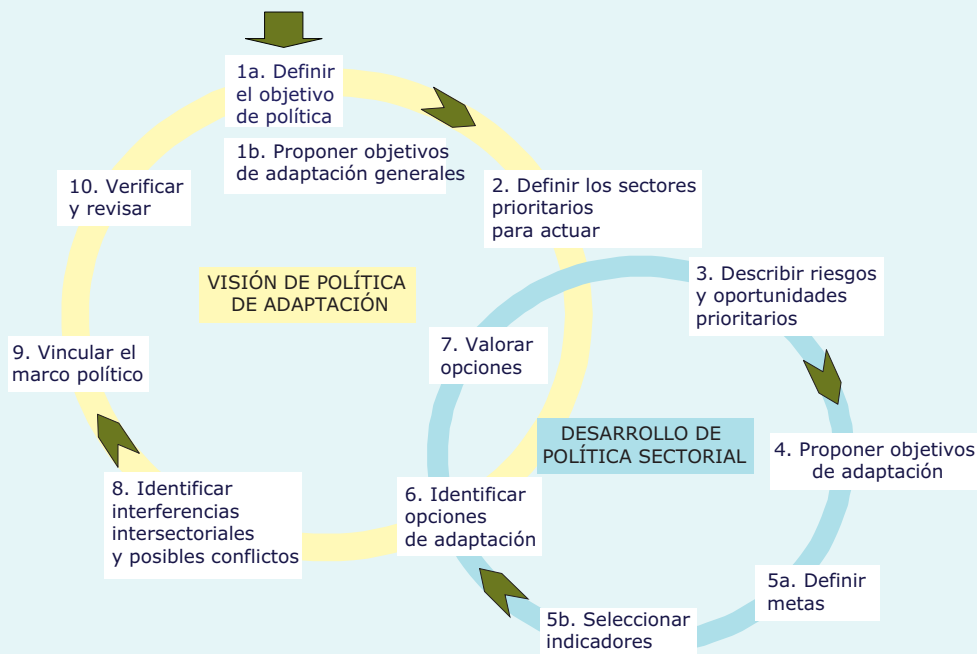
1a. Definir el objetivo de política

1b. Proponer objetivos de adaptación generales

2. Definir los sectores prioritarios para actuar

3. Describir riesgos y oportunidades prioritarios

4. Proponer objetivos de adaptación

5a. Definir metas

5b. Seleccionar indicadores

6. Identificar opciones de adaptación

7. Valorar opciones

8. Identificar interferencias intersectoriales y posibles conflictos

9. Vincular el marco político

10. Verificar y revisar

VISIÓN DE POLÍTICA DE ADAPTACIÓN

DESARROLLO DE POLÍTICA SECTORIAL